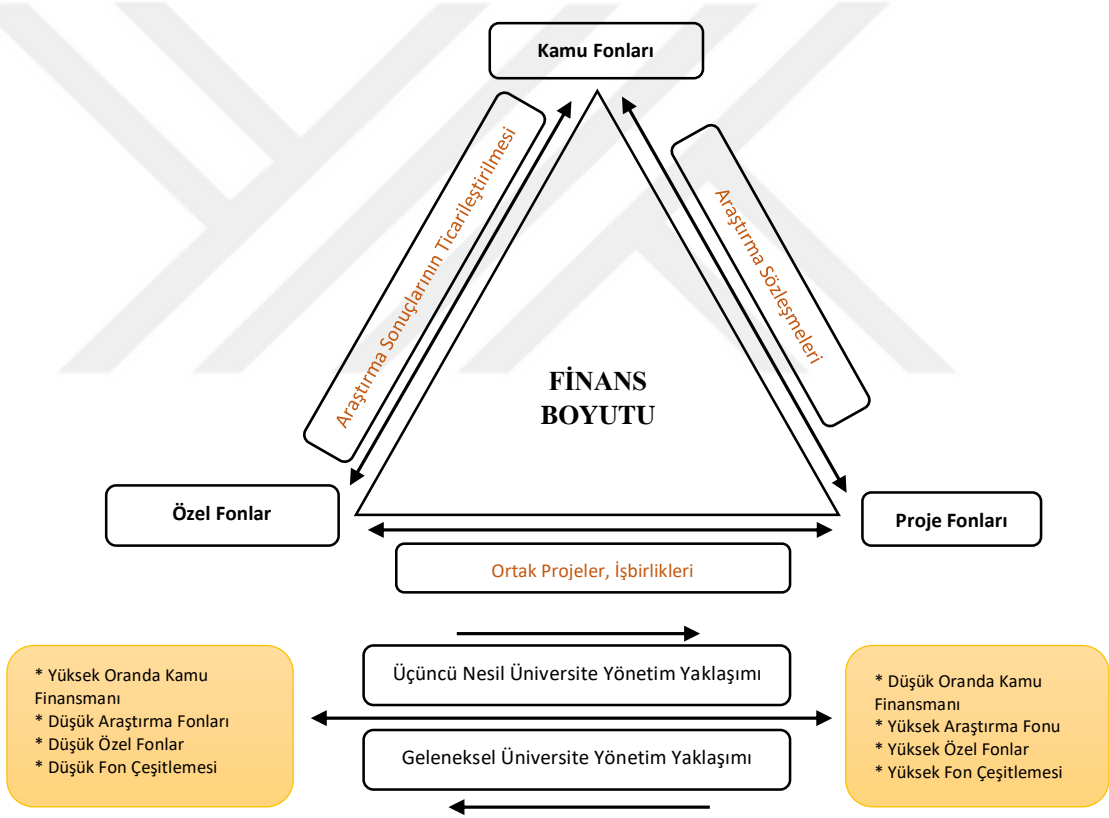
Kamu Fonları

Araştırma Sonuçlarının Ticarileştirilmesi

Araştırma Sözleşmeleri

FİNANS BOYUTU

Özel Fonlar

Proje Fonları

Ortak Projeler, İşbirlikleri

* Yüksek Oranda Kamu Finansmanı
* Düşük Araştırma Fonları
* Düşük Özel Fonlar
* Düşük Fon Çeşitlemesi

Üçüncü Nesil Üniversite Yönetim Yaklaşımı

Geleneksel Üniversite Yönetim Yaklaşımı

* Düşük Oranda Kamu Finansmanı
* Yüksek Araştırma Fonu
* Yüksek Özel Fonlar
* Yüksek Fon Çeşitlemesi